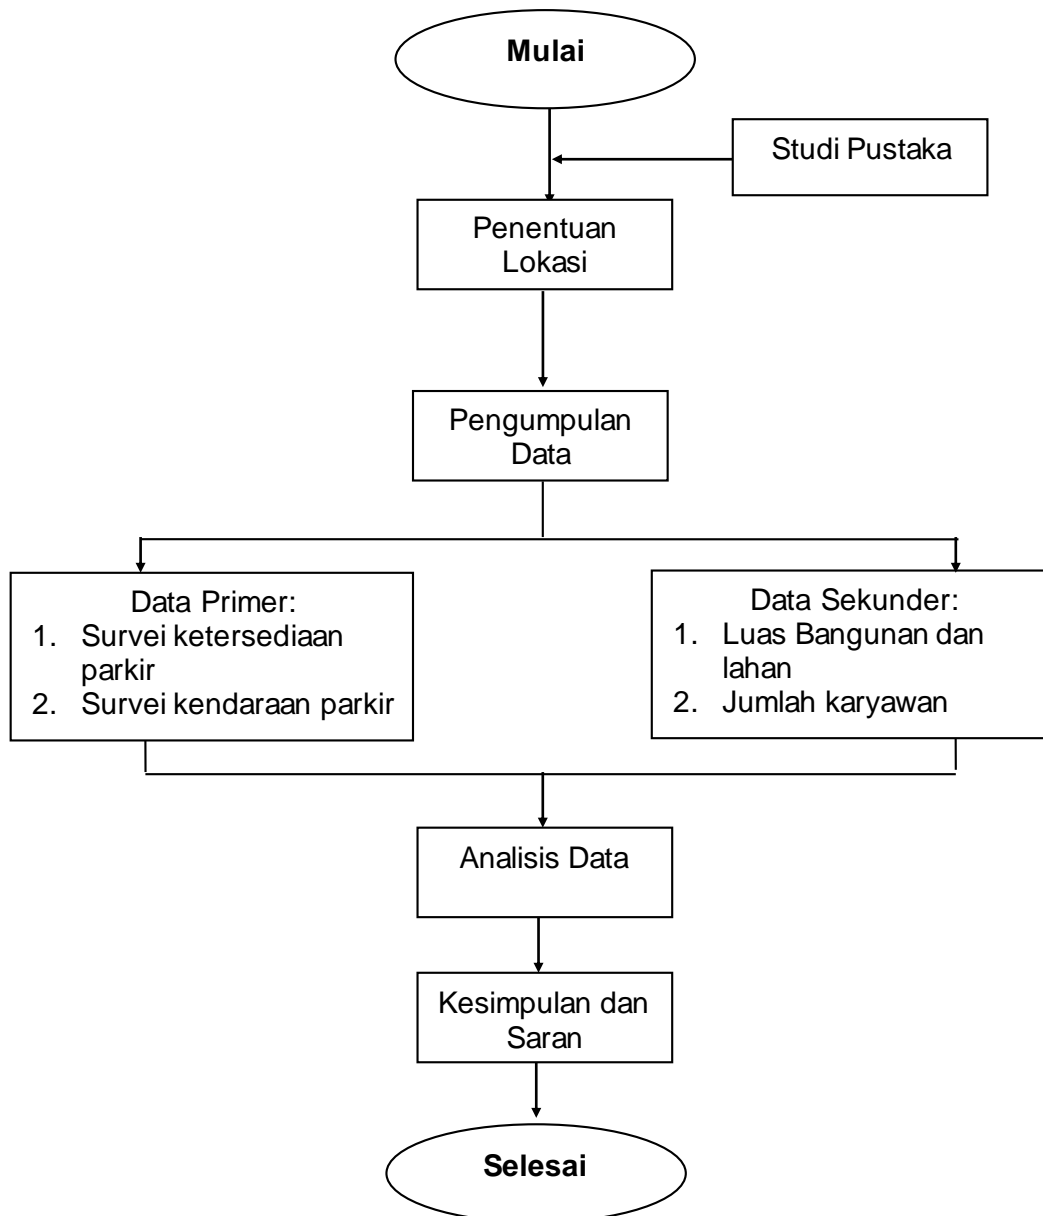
Mulai

Studi Pustaka

Penentuan Lokasi

Pengumpulan Data

Data Primer:
1. Survei ketersediaan parkir
2. Survei kendaraan parkir

Data Sekunder:
1. Luas Bangunan dan lahan
2. Jumlah karyawan

Analisis Data

Kesimpulan dan Saran

Selesai